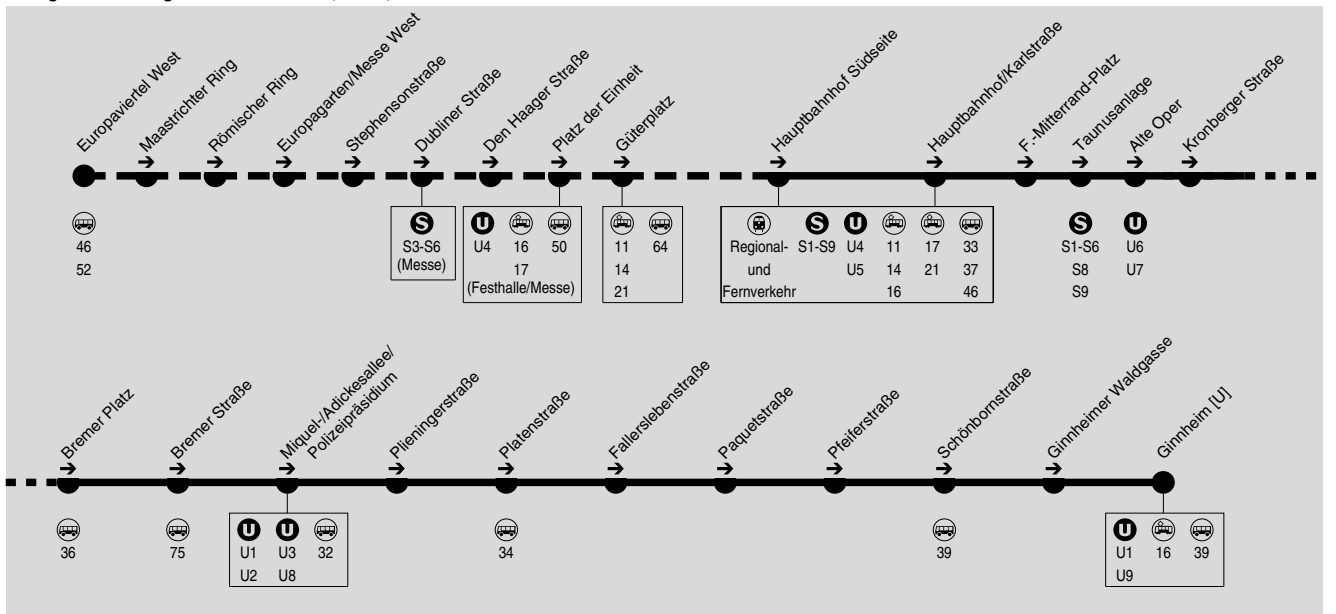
Europaviertel West
Maastrichter Ring
Römischer Ring
Europagarten/Messe West
Stephensonstraße
Dubliner Straße
Den Haager Straße
Platz der Einheit
Güterplatz
Hauptbahnhof Südseite
Hauptbahnhof/Karlstraße
F.-Mitterrand-Platz
Taunusanlage
Alte Oper
Kronberger Straße

46
52

S
S3-S6
(Messe)

U
U4
16
17
(Festhalle/Messe)
50

11
14
21
64

Regional- und Fernverkehr
S
S1-S9
U
U4
U5
11
14
16
17
21
33
37
46

S
S1-S6
S8
S9

U
U6
U7

Bremer Platz
Bremer Straße
Miquel-/Adickesallee/ Polizeipräsidium
Plieningerstraße
Platenstraße
Fallerslebenstraße
Paquetstraße
Pfeiferstraße
Schönbornstraße
Ginnheimer Waldgasse
Ginnheim [U]

36

75

U
U1
U2
U
U3
U8
32

34

39

U
U1
U9
16
39